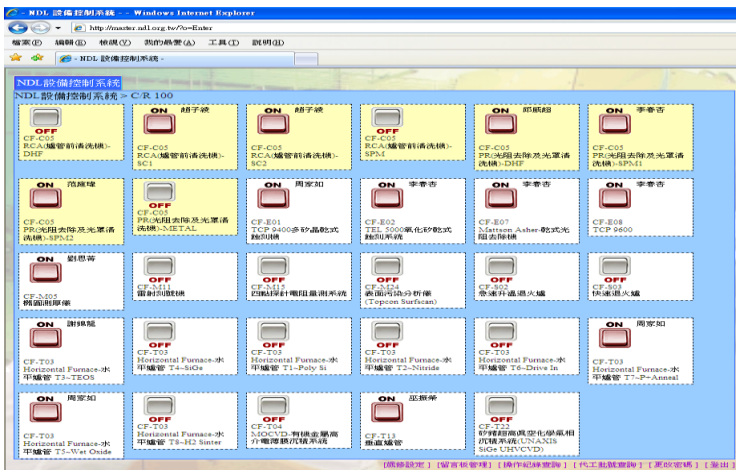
NDL 設備控制系統 - Windows Internet Explorer

http://master.ndl.org.tw/?o=Enter

檔案(F) 編輯(E) 檢視(V) 我的最愛(A) 工具(T) 說明(H)

NDL 設備控制系統

NDL設備控制系統

NDL設備控制系統 > C/R 100

OFF
CF-C05
RCA(爐管前清洗機)-DHF

ON 趙子綾
CF-C05
RCA(爐管前清洗機)-SC1

ON 趙子綾
CF-C05
RCA(爐管前清洗機)-SC2

OFF
CF-C05
RCA(爐管前清洗機)-SPM

ON 邱凱翔
CF-C05
PR(光阻去除及光罩清洗機)-DHF

ON 李睿吉
CF-C05
PR(光阻去除及光罩清洗機)-SPM1

ON 范庭瑋
CF-C05
PR(光阻去除及光罩清洗機)-SPM2

OFF
CF-C05
PR(光阻去除及光罩清洗機)-METAL

ON 周家如
CF-E01
TCP 9400多矽晶乾式蝕刻機

ON 李睿吉
CF-E02
TEL 5000氧化矽乾式蝕刻系統

ON 李睿吉
CF-E07
Mattson Asher-乾式光阻去除機

ON 李睿吉
CF-E08
TCP 9600

ON 劉思蒂
CF-M05
橢圓測厚儀

OFF
CF-M11
雷射測膜機

OFF
CF-M15
四點探針電阻量測系統

OFF
CF-M24
表面污染分析儀(Topcon Surfscan)

OFF
CF-S02
急速升溫退火爐

OFF
CF-S03
快速退火爐

ON 謝炳龍
CF-T03
Horizontal Furnace-水平爐管 T3-TEOS

OFF
CF-T03
Horizontal Furnace-水平爐管 T4-SiGe

OFF
CF-T03
Horizontal Furnace-水平爐管 T1-Poly Si

OFF
CF-T03
Horizontal Furnace-水平爐管 T2-Nitride

OFF
CF-T03
Horizontal Furnace-水平爐管 T6-Drive In

ON 周家如
CF-T03
Horizontal Furnace-水平爐管 T7-P+Anneal

ON 周家如
CF-T03
Horizontal Furnace-水平爐管 T5-Wet Oxide

OFF
CF-T03
Horizontal Furnace-水平爐管 T8-H2 Sinter

OFF
CF-T04
MOCVD-有機金屬氣化學氣相沉積系統

ON 邱振榮
CF-T13
垂直爐管

OFF
CF-T22
矽鍺超高真空化學氣相沉積系統(UNAXIS SiGe UHVCVD)

[系統設定] [留言板管理] [操作紀錄查詢] [代工紀錄查詢] [更改密碼] [登出]